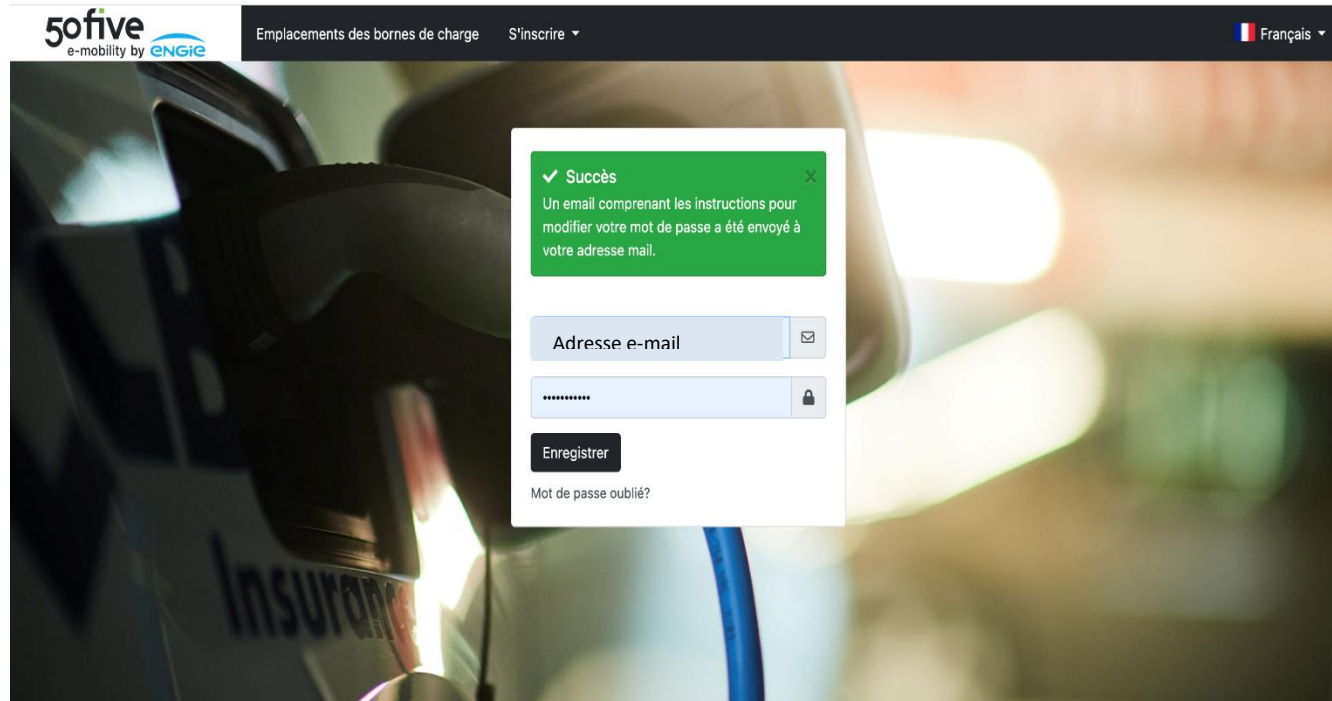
50five
e-mobility by ENGIE

Emplacements des bornes de charge

S'inscrire

Français

✓ Succès
Un email comprenant les instructions pour modifier votre mot de passe a été envoyé à votre adresse mail.

×

Adresse e-mail

•••••••••••

Enregistrer

Mot de passe oublié?

Insurance